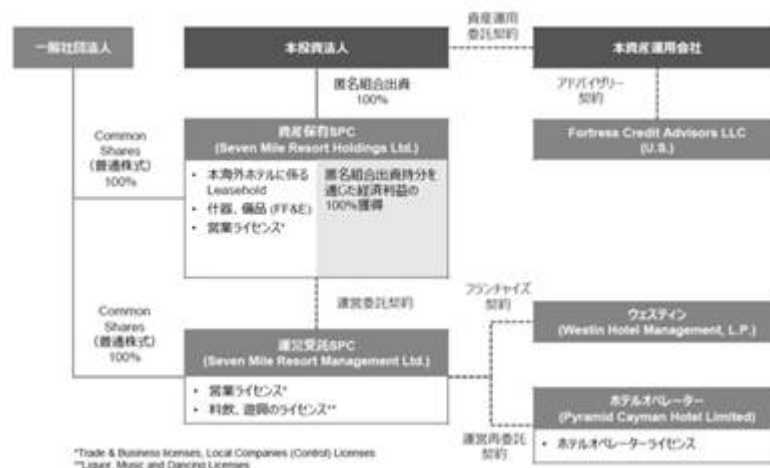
一般社団法人

本投資法人

資産運用委託契約

本資産運用会社

匿名組合出資
100%

アドバイザリー契約

Common Shares
(普通株式)
100%

資産保有SPC
(Seven Mile Resort Holdings Ltd.)

Fortress Credit Advisors LLC
(U.S.)

• 本海外ホテルに係るLeasehold
• 什器、備品 (FF&E)
• 営業ライセンス*

匿名組合出資持分を通じた経済利益の100%獲得

運営委託契約

フランチャイズ契約

Common Shares
(普通株式)
100%

ウェスティン
(Westin Hotel Management, L.P.)

運営受託SPC
(Seven Mile Resort Management Ltd.)

• 営業ライセンス*
• 料飲、遊興のライセンス**

ホテルオペレーター
(Pyramid Cayman Hotel Limited)

運営再委託契約

• ホテルオペレーターライセンス

*Trade & Business licenses, Local Companies (Control) Licenses
**Liquor, Music and Dancing Licenses